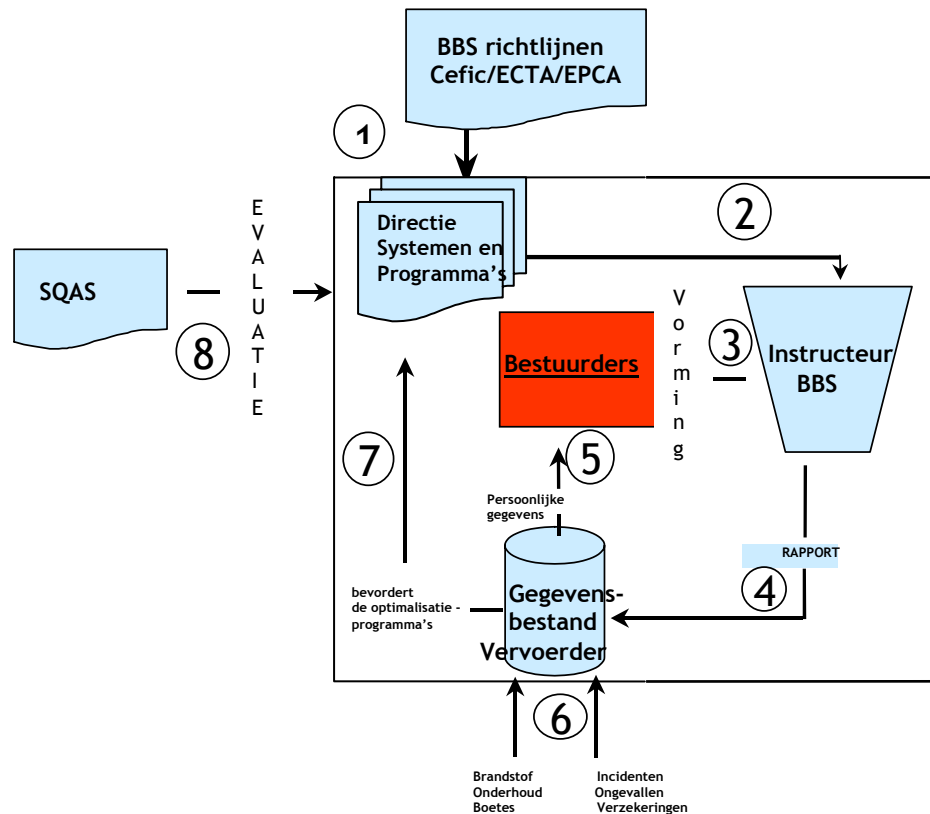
BBS richtlijnen Cefic/ECTA/EPCA

1

Directie Systemen en Programma's

2

E V A L U A T I E

SQAS

8

Bestuurders

V o r m i n g

3

Instructeur BBS

7

5

Persoonlijke gegevens

RAPPORT

4

bevordert de optimalisatie - programma's

Gegevens-bestand Vervoerder

6

Brandstof
Onderhoud
Boetes

Incidenten
Ongevallen
Verzekeringen